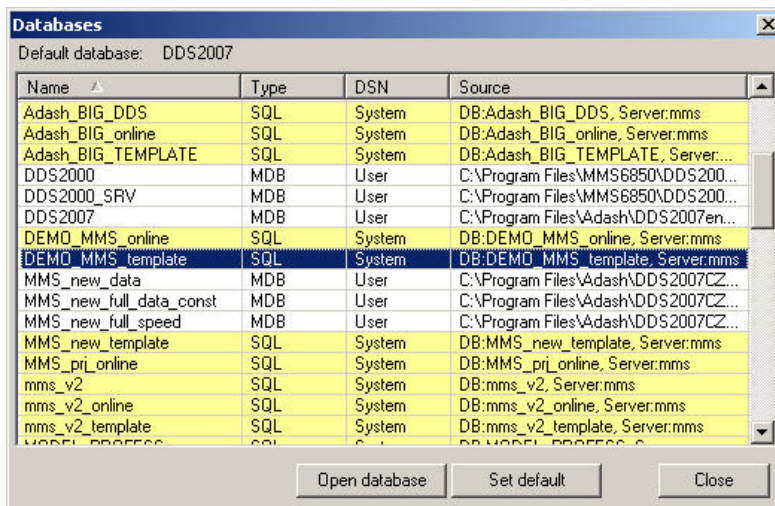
Databases

Default database: DDS2007

| Name | Type | DSN | Source |
|---|---|---|---|
| Adash_BIG_DDS | SQL | System | DB:Adash_BIG_DDS, Server:mms |
| Adash_BIG_online | SQL | System | DB:Adash_BIG_online, Server:mms |
| Adash_BIG_TEMPLATE | SQL | System | DB:Adash_BIG_TEMPLATE, Server:... |
| DDS2000 | MDB | User | C:\Program Files\MMS6850\DDS200... |
| DDS2000_SRV | MDB | User | C:\Program Files\MMS6850\DDS200... |
| DDS2007 | MDB | User | C:\Program Files\Adash\DDS2007en... |
| DEMO_MMS_online | SQL | System | DB:DEMO_MMS_online, Server:mms |
| DEMO_MMS_template | SQL | System | DB:DEMO_MMS_template, Server:mms |
| MMS_new_data | MDB | User | C:\Program Files\Adash\DDS2007CZ... |
| MMS_new_full_data_const | MDB | User | C:\Program Files\Adash\DDS2007CZ... |
| MMS_new_full_speed | MDB | User | C:\Program Files\Adash\DDS2007CZ... |
| MMS_new_template | SQL | System | DB:MMS_new_template, Server:mms |
| MMS_prj_online | SQL | System | DB:MMS_prj_online, Server:mms |
| mms_v2 | SQL | System | DB:mms_v2, Server:mms |
| mms_v2_online | SQL | System | DB:mms_v2_online, Server:mms |
| mms_v2_template | SQL | System | DB:mms_v2_template, Server:mms |
| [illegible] | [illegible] | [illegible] | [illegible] |

Open database
Set default
Close